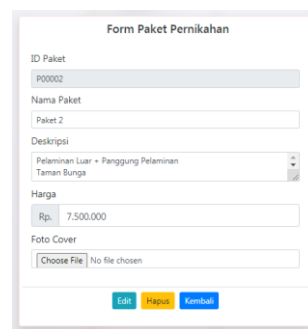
Form Paket Pernikahan

ID Paket

P00002

Nama Paket

Paket 2

Deskripsi

Pelaminan Luar + Panggung Pelaminan
Taman Bunga

Harga

Rp. 7.500.000

Foto Cover

Choose File No file chosen

Edit Hapus Kembali